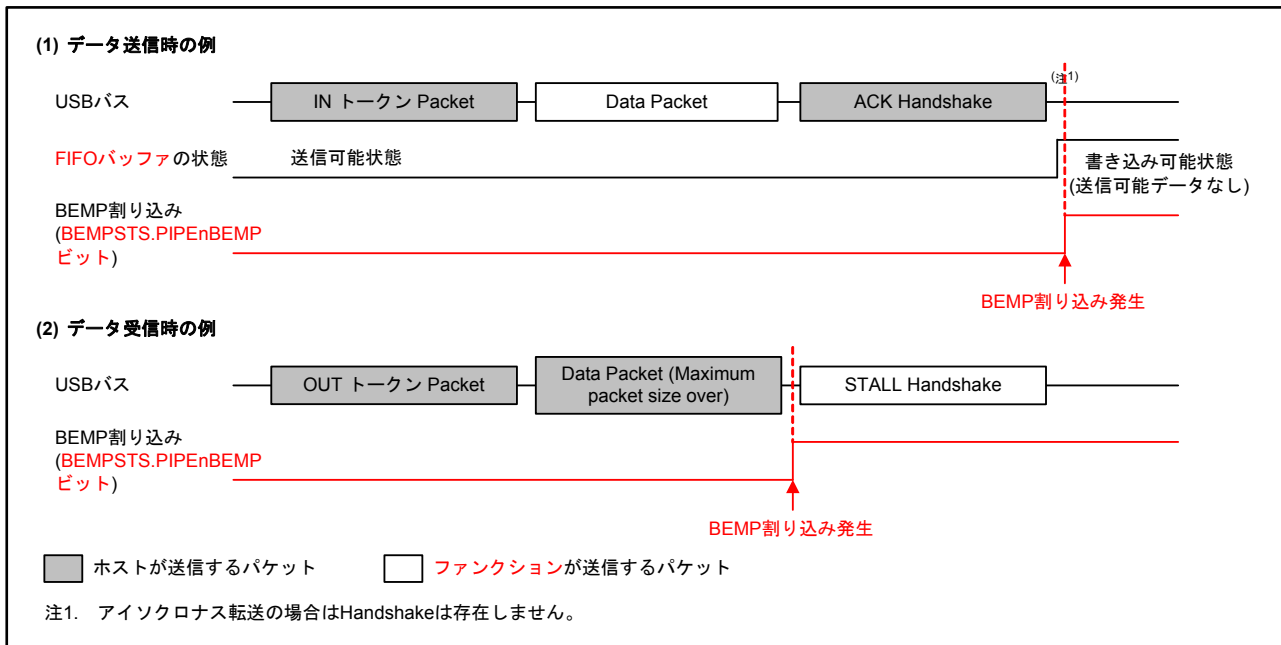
(1) データ送信時の例

USBバス

IN トークン Packet

Data Packet

ACK Handshake

(注1)

FIFOバッファの状態

送信可能状態

書き込み可能状態
(送信可能データなし)

BEMP割り込み
(BEMPSTS.PIPEnBEMP
ビット)

BEMP割り込み発生

(2) データ受信時の例

USBバス

OUT トークン Packet

Data Packet (Maximum packet size over)

STALL Handshake

BEMP割り込み
(BEMPSTS.PIPEnBEMP
ビット)

BEMP割り込み発生

ホストが送信するパケット

ファンクションが送信するパケット

注1. アイソクロナス転送の場合はHandshakeは存在しません。